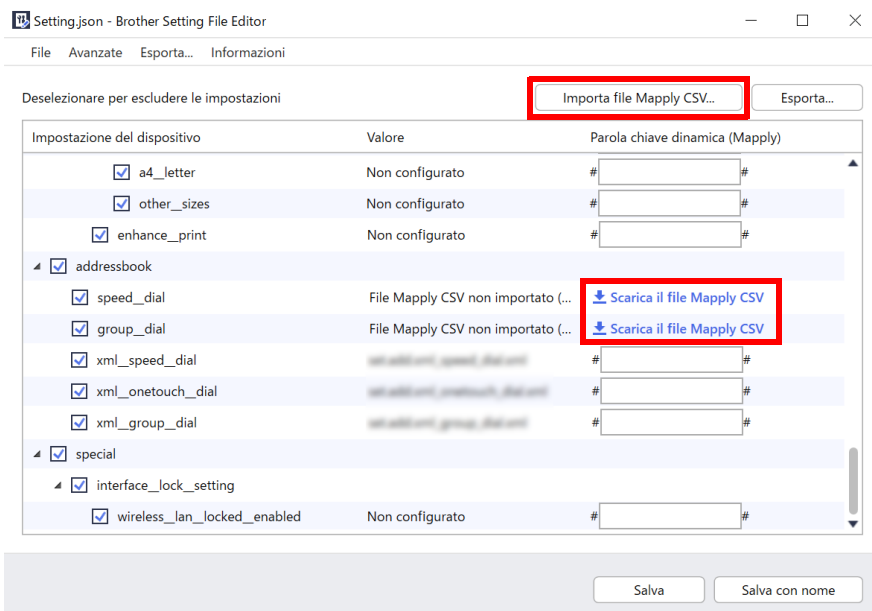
Setting.json - Brother Setting File Editor

File Avanzate Esporta... Informazioni

Deselezionare per escludere le impostazioni

Importa file Mapply CSV...

Esporta...

| Impostazione del dispositivo | Valore | Parola chiave dinamica (Mapply) |
|---|---|---|
| a4__letter | Non configurato | # # |
| other__sizes | Non configurato | # # |
| enhance__print | Non configurato | # # |
| addressbook | | |
| speed__dial | File Mapply CSV non importato (... | Scarica il file Mapply CSV |
| group__dial | File Mapply CSV non importato (... | Scarica il file Mapply CSV |
| xml__speed__dial | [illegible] | # # |
| xml__onetouch__dial | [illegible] | # # |
| xml__group__dial | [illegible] | # # |
| special | | |
| interface__lock__setting | | |
| wireless__lan__locked__enabled | Non configurato | # # |

Salva

Salva con nome